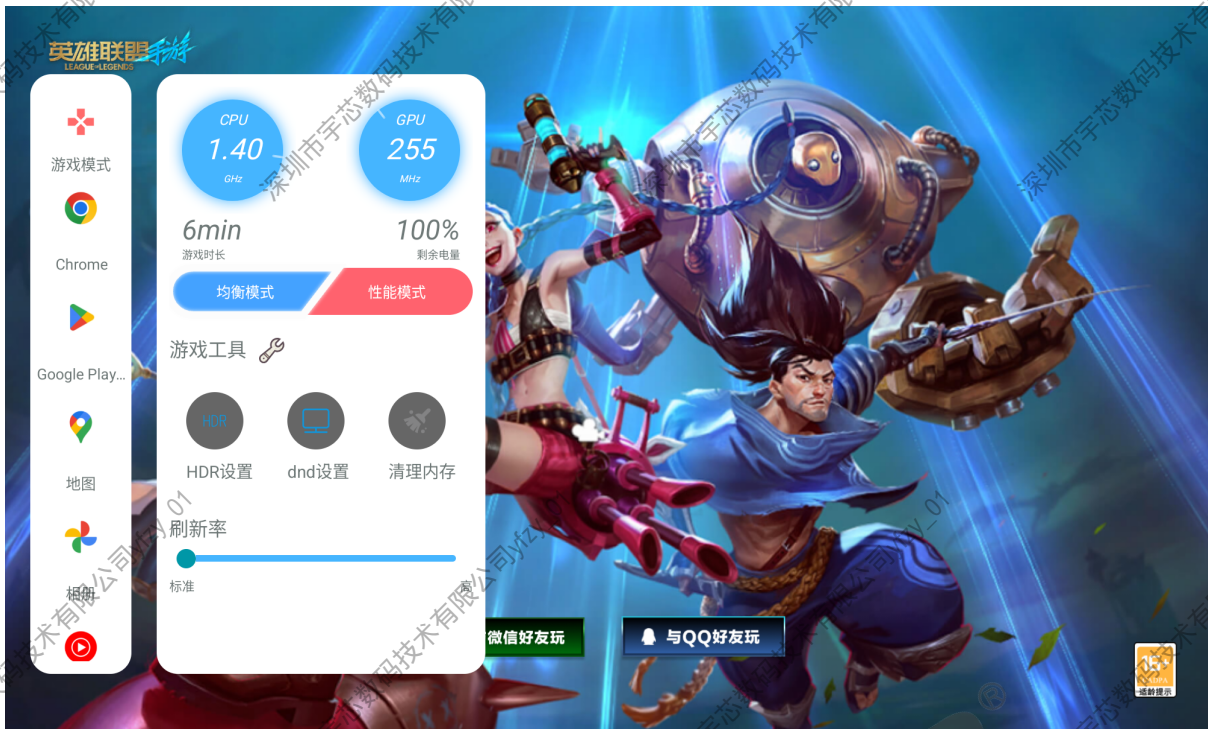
英雄联盟手游
LEAGUE of LEGENDS

游戏模式

Chrome

Google Play...

地图

相册

CPU
1.40
GHz

GPU
255
MHz

6min
游戏时长

100%
剩余电量

均衡模式
性能模式

游戏工具

HDR
HDR设置

dnd设置

清理内存

刷新率

标准
高

微信好友玩
与QQ好友玩

16+
CADPA
适龄提示

深圳市宇芯数码技术有限公司yfzy_01
深圳市宇芯数码技术有限公司yfzy_01
深圳市宇芯数码技术有限公司yfzy_01